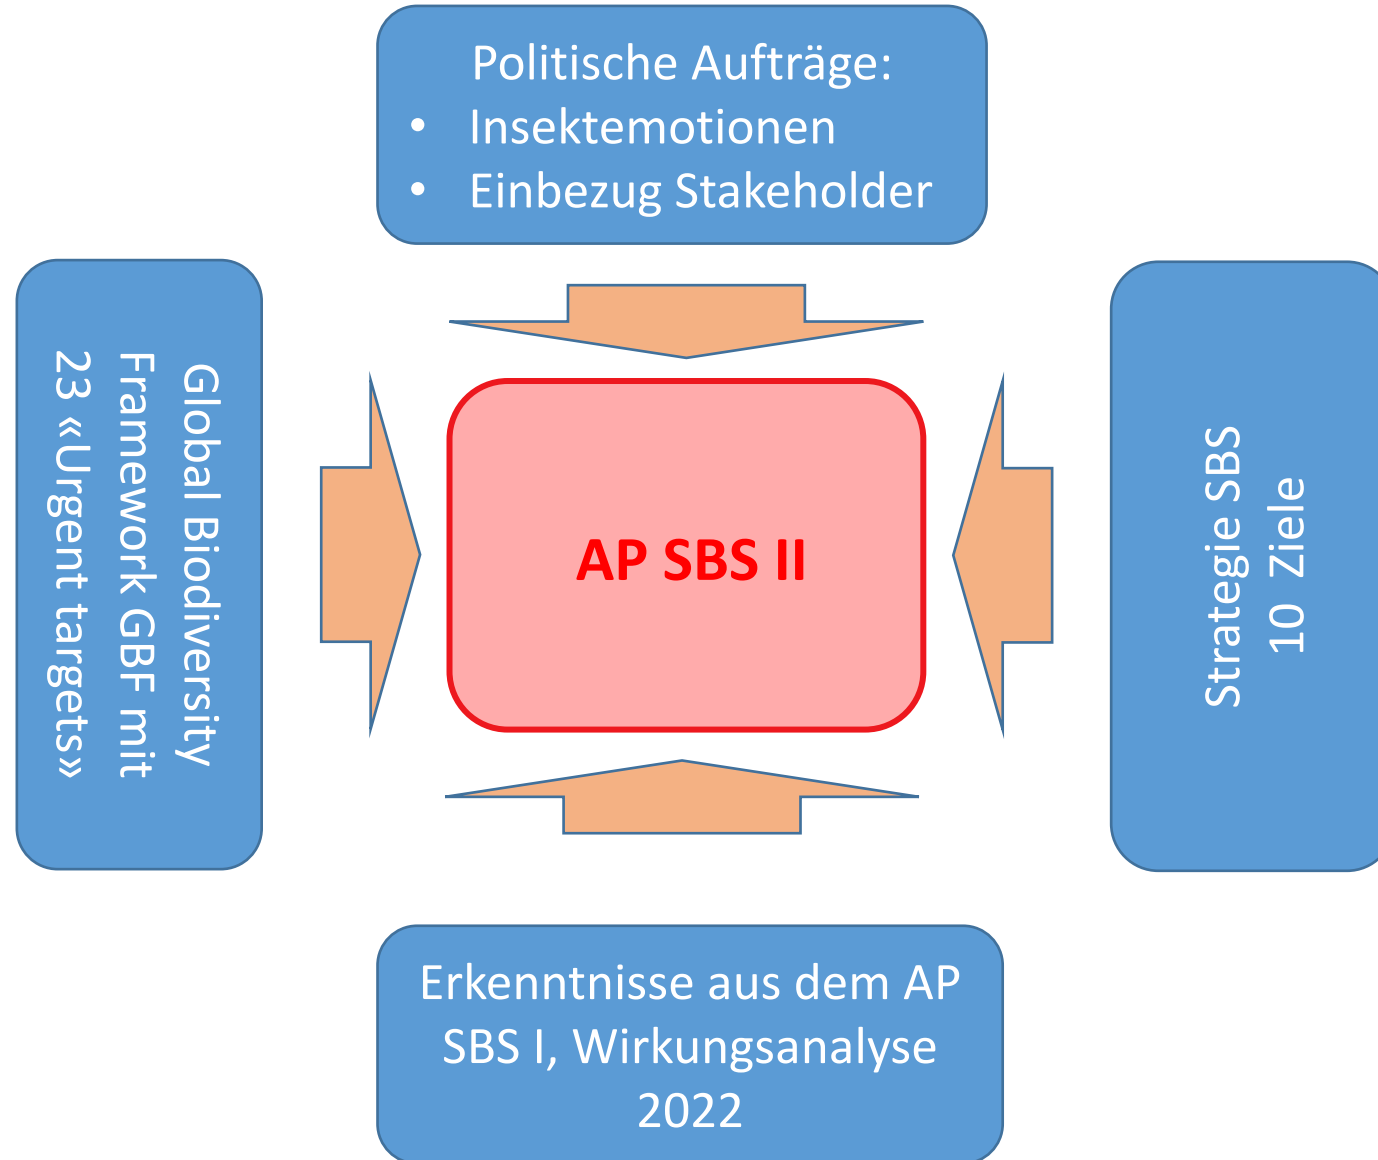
Politische Aufträge:
• Insektemotionen
• Einbezug Stakeholder

Global Biodiversity Framework GBF mit 23 «Urgent targets»

AP SBS II

Strategie SBS
10 Ziele

Erkenntnisse aus dem AP SBS I, Wirkungsanalyse 2022